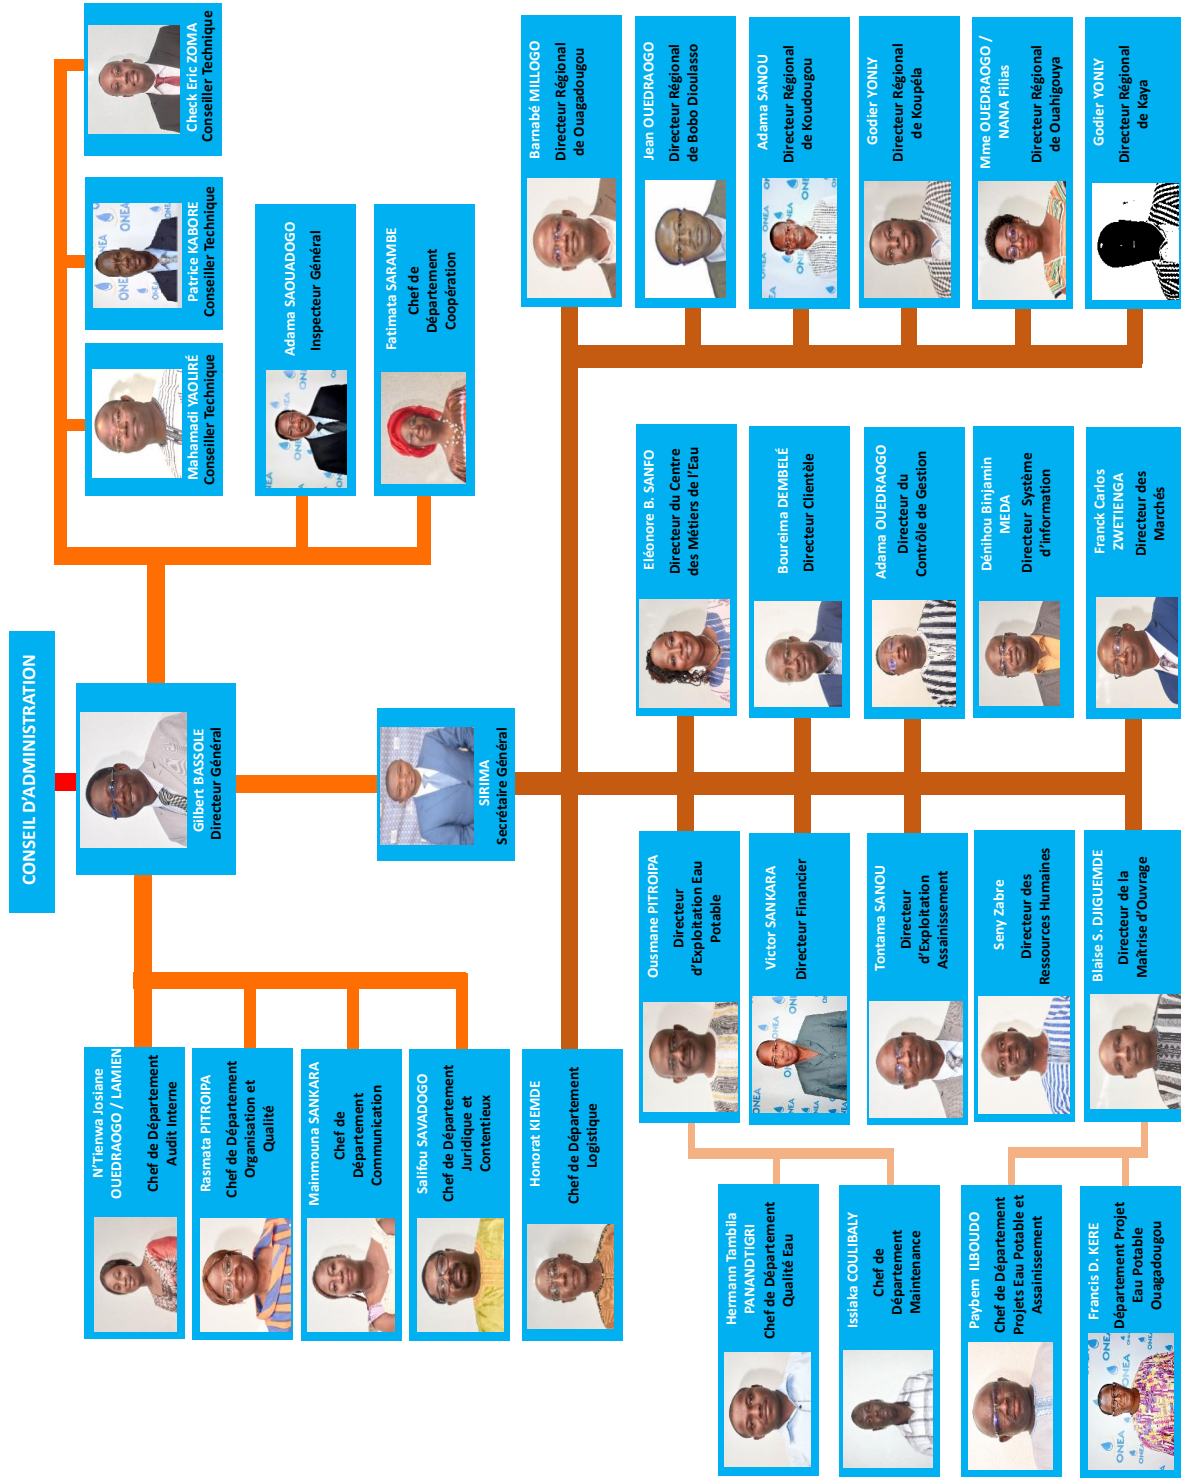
CONSEIL D'ADMINISTRATION

Gilbert BASSOLE
Directeur Général

SIRIMA
Secrétaire Général

Check Eric ZOMA
Conseiller Technique

Patrice KABORE
Conseiller Technique

Mahamadi YAOLIRÉ
Conseiller Technique

Adama SAOUADOGO
Inspecteur Général

Fatimata SARAMBE
Chef de Département Coopération

Barnabé MILLOGO
Directeur Régional de Ouagadougou

Jean OUEDRAOGO
Directeur Régional de Bobo Dioulasso

Adama SANOU
Directeur Régional de Koudougou

Godier YONLY
Directeur Régional de Koupéla

Mme OUEDRAOGO / NANA Fillas
Directeur Régional de Ouahigouya

Godier YONLY
Directeur Régional de Kaya

Eléonore B. SANFO
Directeur du Centre des Métiers de l'Eau

Boureima DEMBELÉ
Directeur Clientèle

Adama OUEDRAOGO
Directeur du Contrôle de Gestion

Dénihou Binjamin MEDA
Directeur Système d'information

Franck Carlos ZWETIENGA
Directeur des Marchés

Ousmane PITROIPA
Directeur d'Exploitation Eau Potable

Victor SANKARA
Directeur Financier

Tontama SANOU
Directeur d'Exploitation Assainissement

Seny Zabre
Directeur des Ressources Humaines

Blaise S. DJIGUEMDE
Directeur de la Maîtrise d'Ouvrage

N'Tienwa Josiane OUEDRAOGO / LAMIEN
Chef de Département Audit Interne

Rasmata PITROIPA
Chef de Département Organisation et Qualité

Mainmouna SANKARA
Chef de Département Communication

Salifou SAVADOGO
Chef de Département Juridique et Contentieux

Honorat KIEMDE
Chef de Département Logistique

Hermann Tambila PANANDTIGRI
Chef de Département Qualité Eau

Issiaka COULIBALY
Chef de Département Maintenance

Paybem ILBOUDO
Chef de Département Projets Eau Potable et Assainissement

Francis D. KERE
Département Projet Eau Potable Ouagadougou